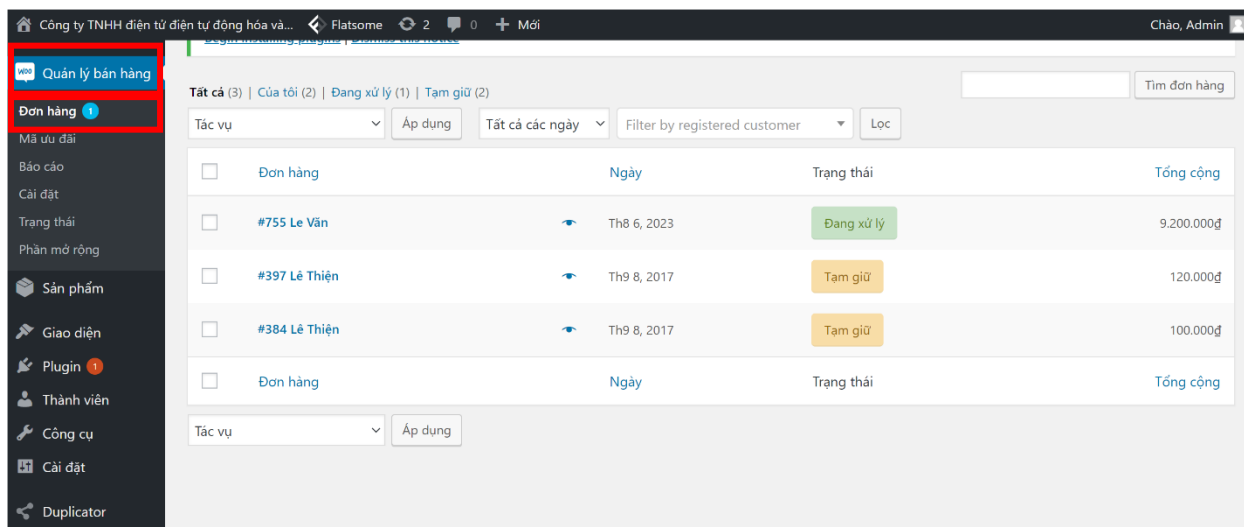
Công ty TNHH điện tử điện tự động hóa và... Flatsome 2 0 + Mới

Chào, Admin

Begin installing plugins | Dismiss this notice

Quản lý bán hàng
Đơn hàng 1
Mã ưu đãi
Báo cáo
Cài đặt
Trạng thái
Phần mở rộng
Sản phẩm
Giao diện
Plugin 1
Thành viên
Công cụ
Cài đặt
Duplicator

Tất cả (3) | Của tôi (2) | Đang xử lý (1) | Tạm giữ (2)

Tìm đơn hàng

Tác vụ Áp dụng Tất cả các ngày Filter by registered customer Lọc

| | Đơn hàng | | Ngày | Trạng thái | Tổng cộng |
|---|---|---|---|---|---|
| | #755 Le Văn | | Th8 6, 2023 | Đang xử lý | 9.200.000₫ |
| | #397 Lê Thiện | | Th9 8, 2017 | Tạm giữ | 120.000₫ |
| | #384 Lê Thiện | | Th9 8, 2017 | Tạm giữ | 100.000₫ |
| | Đơn hàng | | Ngày | Trạng thái | Tổng cộng |

Tác vụ Áp dụng